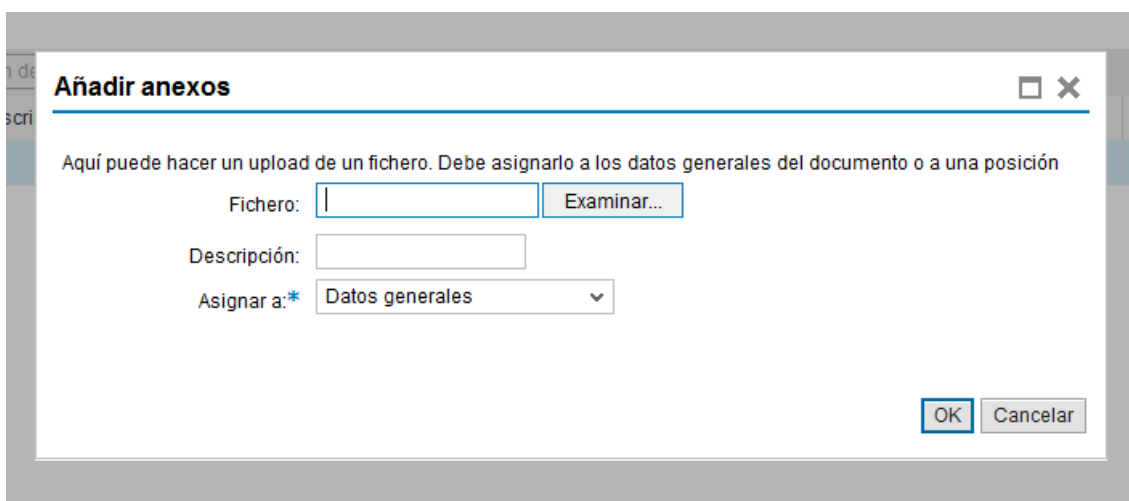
n de
scri

Añadir anexos

Aquí puede hacer un upload de un fichero. Debe asignarlo a los datos generales del documento o a una posición

Fichero:
Examinar...

Descripción:

Asignar a:*
Datos generales

OK
Cancelar